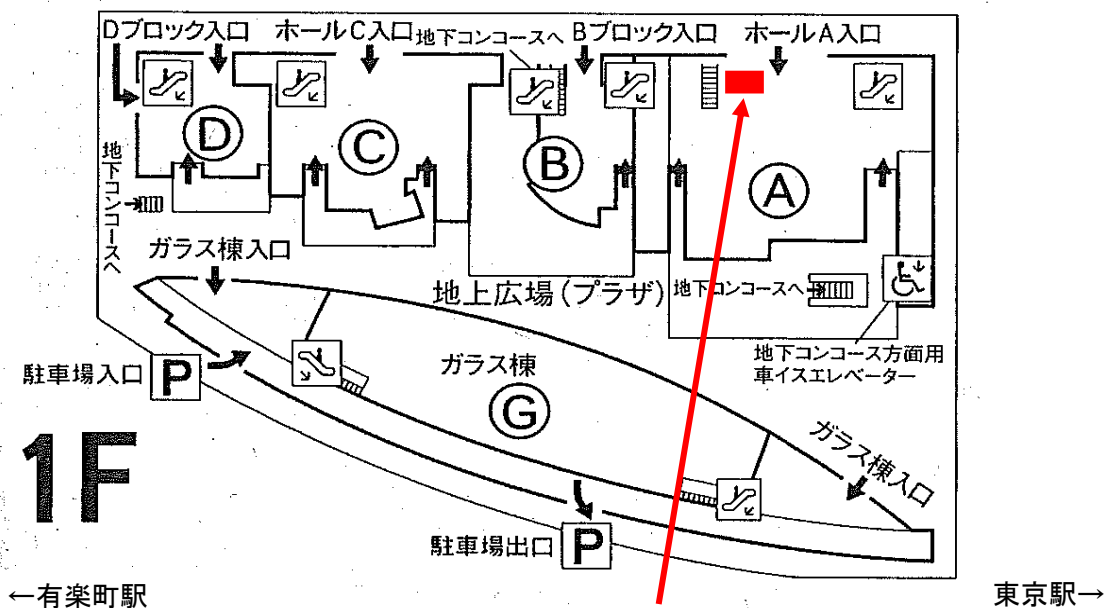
Dブロック入口
ホールC入口
地下コンコースへ
Bブロック入口
ホールA入口
D
C
B
A
地下コンコースへ
ガラス棟入口
地上広場(プラザ)
地下コンコースへ
地下コンコース方面用車イスエレベーター
駐車場入口
P
ガラス棟
G
ガラス棟入口
1F
駐車場出口
P
←有楽町駅
東京駅→